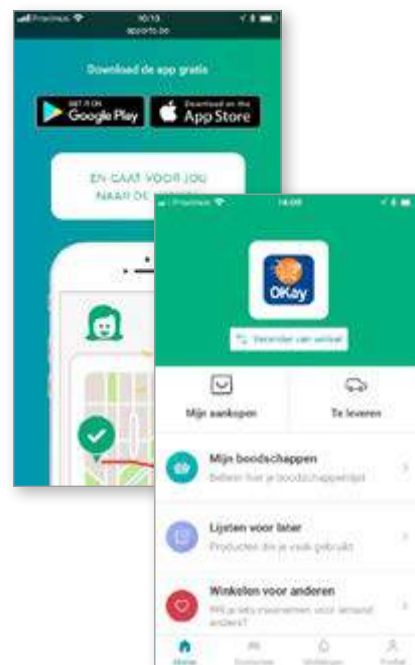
Proximus 10:13
apporto.be

Download de app gratis

GET IT ON Google Play

Download on the App Store

EN GAAT VOOR JOU NAAR DE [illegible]

Proximus 14:09

OKay

Verander van winkel

Mijn aankopen

Te leveren

Mijn boodschappen

Beheer hier je boodschappenlijst

Lijsten voor later

Producten die je vaak gebruikt

Winkelen voor anderen

Wil je iets meenemen voor iemand anders?

Home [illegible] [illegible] Profiel